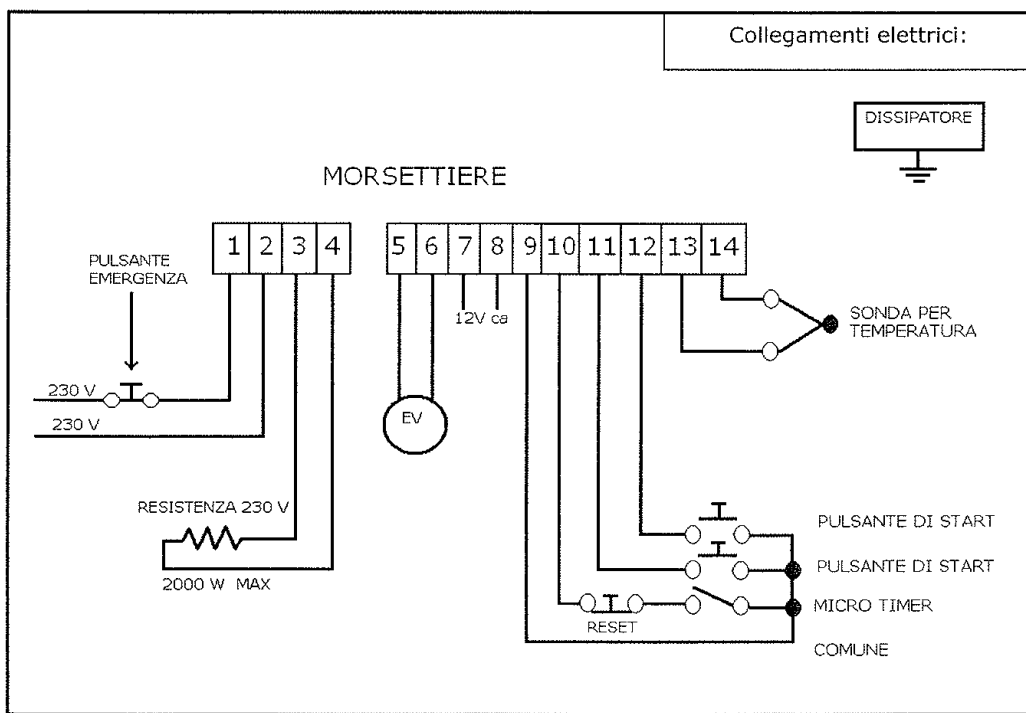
Collegamenti elettrici:

DISSIPATORE

MORSETTIERE

1 2 3 4

5 6 7 8 9 10 11 12 13 14

PULSANTE EMERGENZA

230 V

230 V

12V ca

EV

SONDA PER TEMPERATURA

RESISTENZA 230 V

2000 W MAX

PULSANTE DI START

PULSANTE DI START

RESET

MICRO TIMER

COMUNE